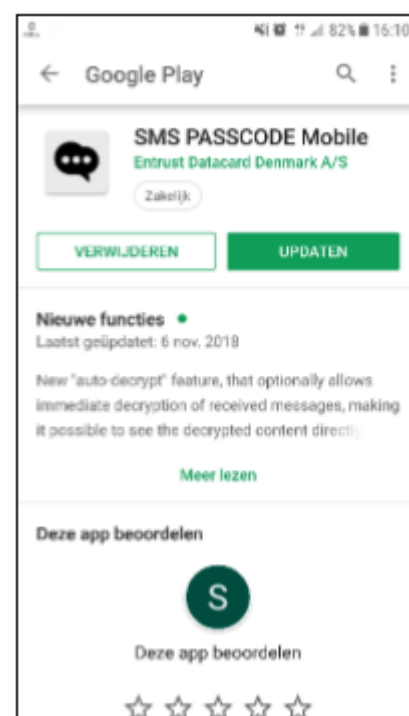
82% 16:10

Google Play

SMS PASSCODE Mobile
Entrust Datacard Denmark A/S
Zakelijk

VERWIJDEREN
UPDATEN

Nieuwe functies •
Laatst geüpdatet: 6 nov. 2019

New "auto-decrypt" feature, that optionally allows immediate decryption of received messages, making it possible to see the decrypted content directly

Meer lezen

Deze app beoordelen

S

Deze app beoordelen

☆ ☆ ☆ ☆ ☆